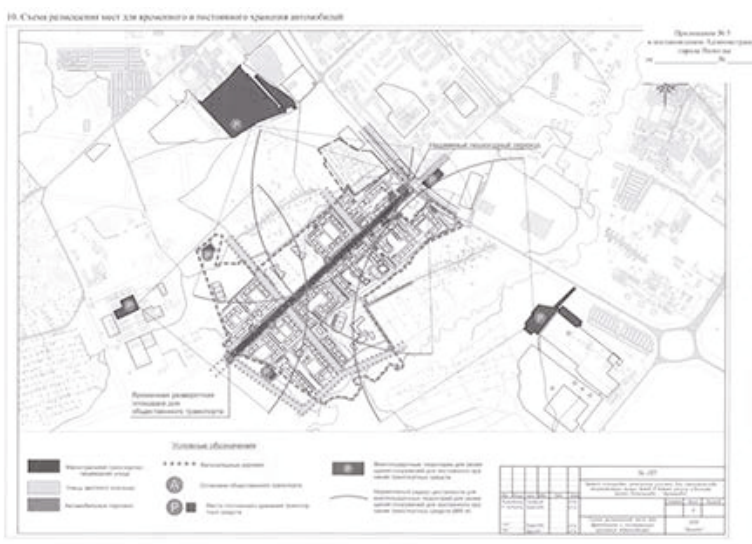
10. Схема размещения мест для временного и постоянного хранения автомобилей

Приложение № 5
к постановлению Администрации
города Вологды
от ____________ № ____________

Пешеходный пешеходный переход

Временная разворотная площадка для общественного транспорта

Условные обозначения

Магистральные улицы городского значения

Улицы местного значения

Автомобильные парковки

Велосипедные дорожки

Остановки общественного транспорта

Места постоянного хранения транспортных средств

Многоуровневые парковки для размещения транспортных средств

Нормативный радиус доступности для мест хранения транспортных средств

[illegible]